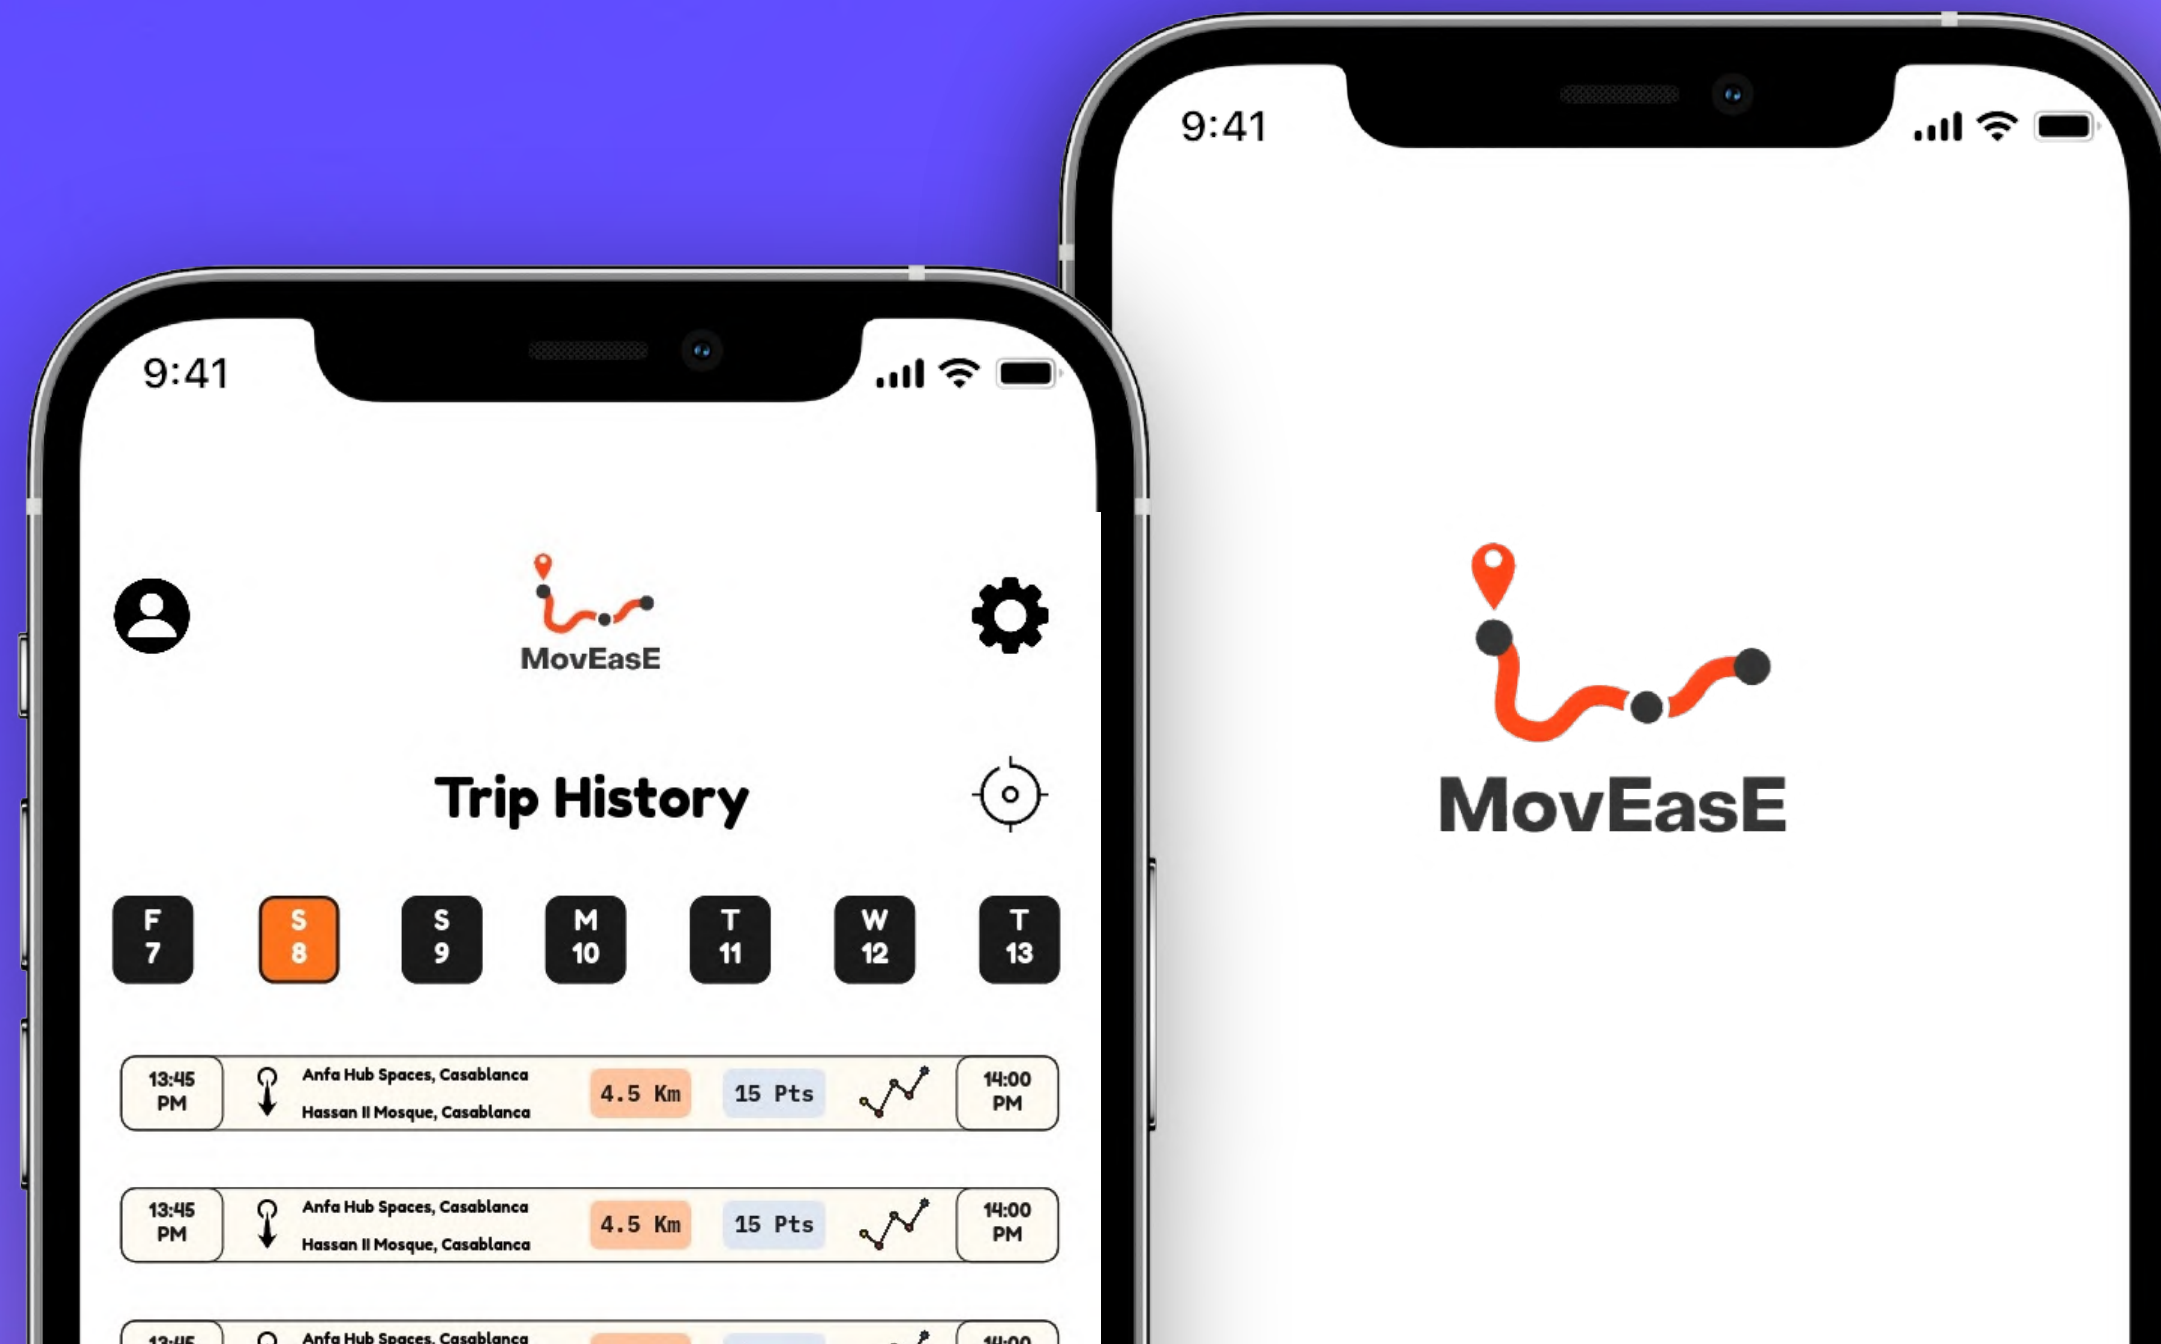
9:41

MovEasE

Trip History

F 7
S 8
S 9
M 10
T 11
W 12
T 13

13:45 PM
Anfa Hub Spaces, Casablanca
Hassan II Mosque, Casablanca
4.5 Km
15 Pts
14:00 PM

13:45 PM
Anfa Hub Spaces, Casablanca
Hassan II Mosque, Casablanca
4.5 Km
15 Pts
14:00 PM

13:45
Anfa Hub Spaces, Casablanca
14:00

9:41

MovEasE